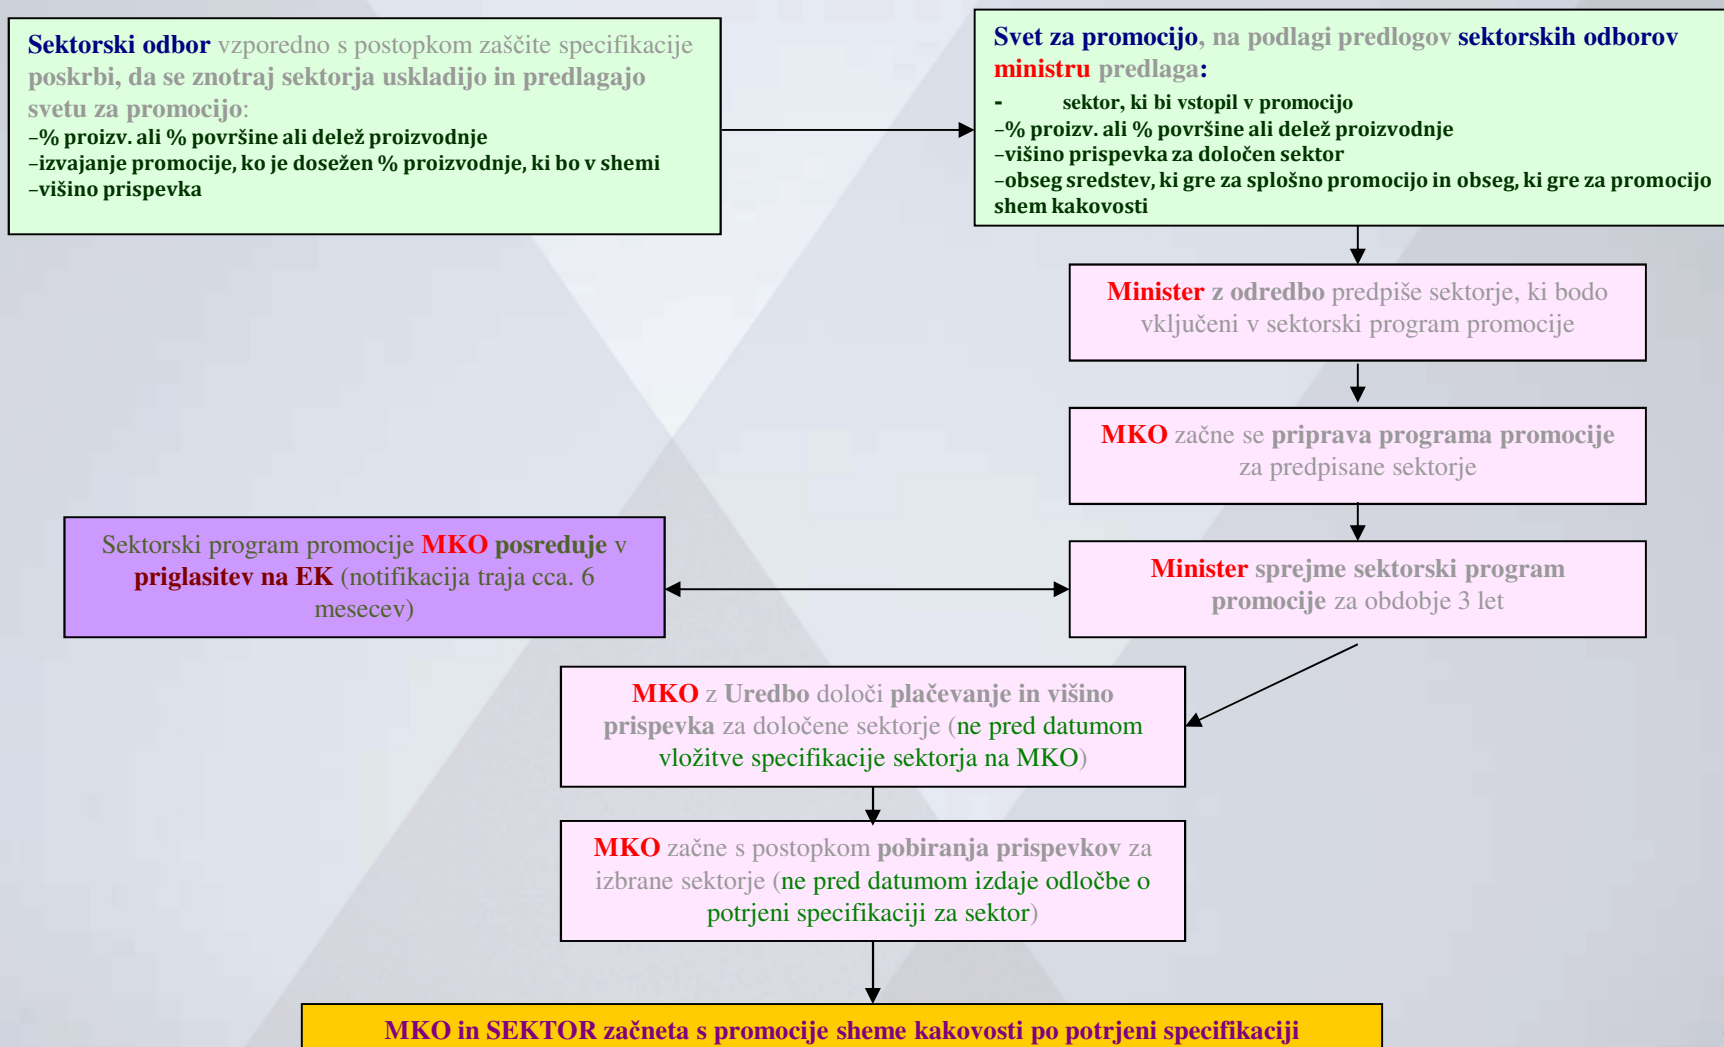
Sektorski odbor vzporedno s postopkom zaščite specifikacije poskrbi, da se znotraj sektorja uskladijo in predlagajo svetu za promocijo:
–% proizv. ali % površine ali delež proizvodnje
–izvajanje promocije, ko je dosežen % proizvodnje, ki bo v shemi
–višino prispevka

Svet za promocijo, na podlagi predlogov sektorskih odborov ministru predlaga:
- sektor, ki bi vstopil v promocijo
–% proizv. ali % površine ali delež proizvodnje
–višino prispevka za določen sektor
–obseg sredstev, ki gre za splošno promocijo in obseg, ki gre za promocijo shem kakovosti

Minister z odredbo predpiše sektorje, ki bodo vključeni v sektorski program promocije

MKO začne se priprava programa promocije za predpisane sektorje

Sektorski program promocije MKO posreduje v priglasitev na EK (notifikacija traja cca. 6 mesecev)

Minister sprejme sektorski program promocije za obdobje 3 let

MKO z Uredbo določi plačevanje in višino prispevka za določene sektorje (ne pred datumom vložitve specifikacije sektorja na MKO)

MKO začne s postopkom pobiranja prispevkov za izbrane sektorje (ne pred datumom izdaje odločbe o potrjeni specifikaciji za sektor)

MKO in SEKTOR začneta s promocije sheme kakovosti po potrjeni specifikaciji